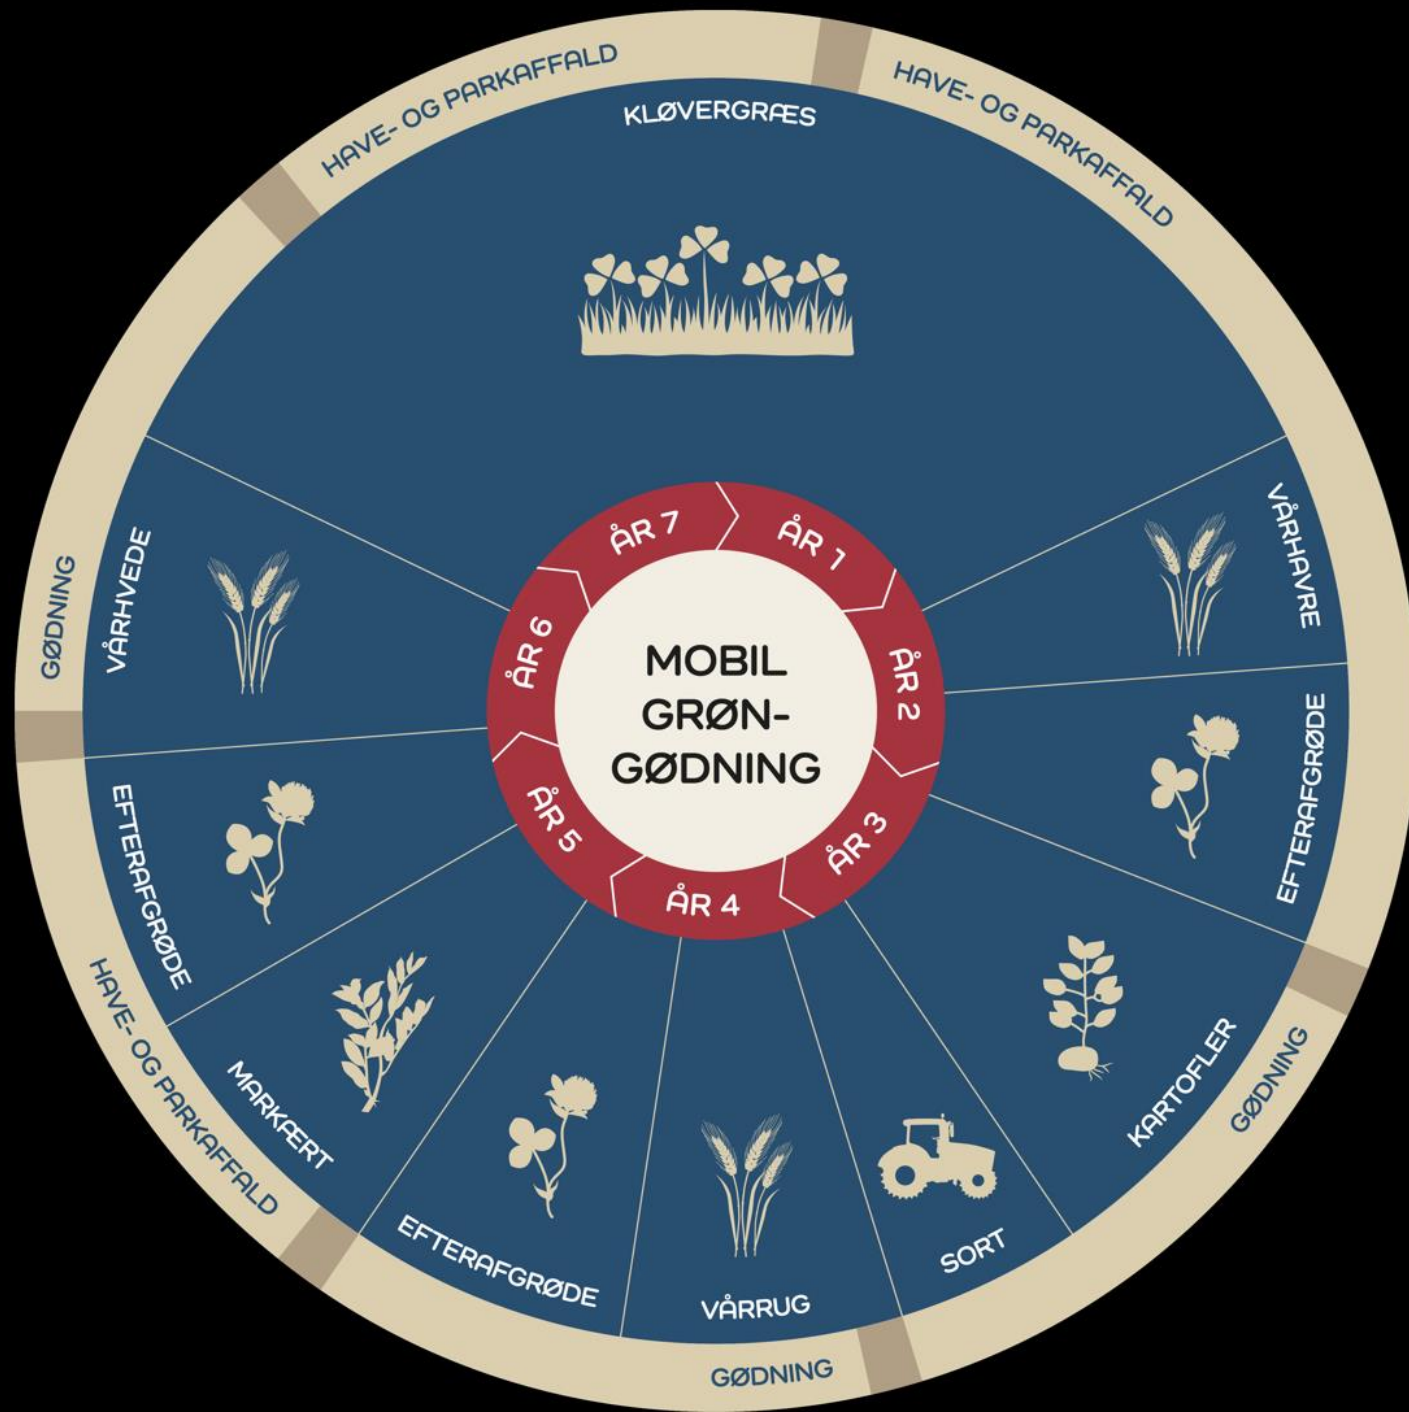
HAVE- OG PARKAFFALD

HAVE- OG PARKAFFALD

KLØVERGRÆS

VÅRHAVRE

EFTERAFGRØDE

KARTOFLER

GØDNING

SORT

VÅRRUG

GØDNING

EFTERAFGRØDE

MARKÆRT

HAVE- OG PARKAFFALD

EFTERAFGRØDE

VÅRHVEDE

GØDNING

ÅR 7

ÅR 1

ÅR 2

ÅR 3

ÅR 4

ÅR 5

ÅR 6

MOBIL GRØN- GØDNING